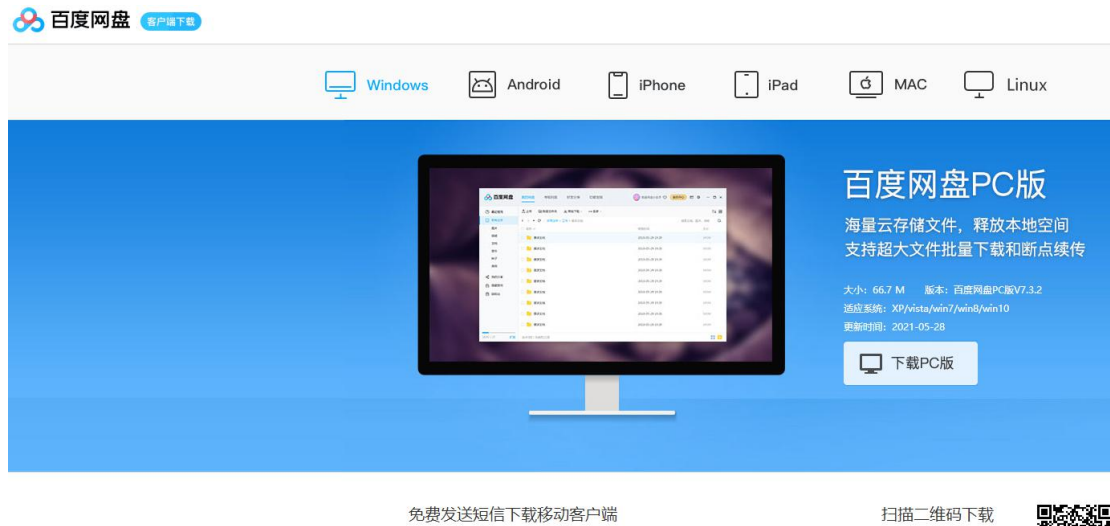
百度网盘 客户端下载

Windows Android iPhone iPad MAC Linux

百度网盘

百度网盘PC版

海量云存储文件，释放本地空间
支持超大文件批量下载和断点续传

大小：66.7 M 版本：百度网盘PC版V7.3.2
适应系统：XP/vista/win7/win8/win10
更新时间：2021-05-28

下载PC版

免费发送短信下载移动客户端

扫描二维码下载